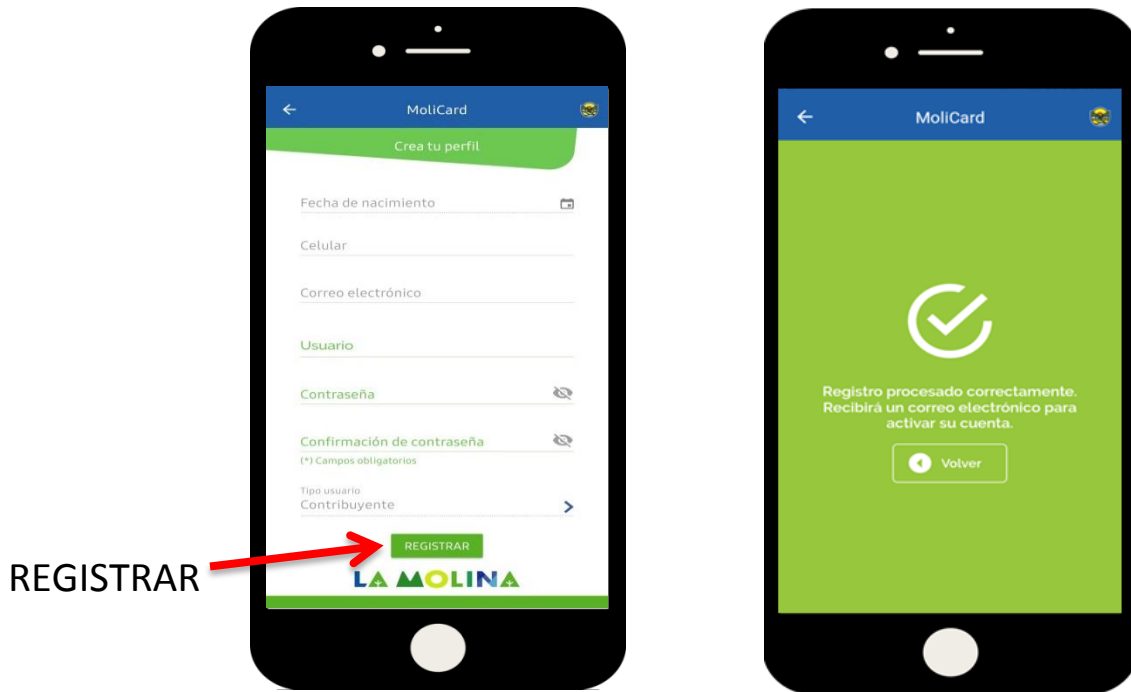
MoliCard

Crea tu perfil

Fecha de nacimiento

Celular

Correo electrónico

Usuario

Contraseña

Confirmación de contraseña

(*) Campos obligatorios

Tipo usuario
Contribuyente

REGISTRAR

LA MOLINA

REGISTRAR

MoliCard

Registro procesado correctamente. Recibirá un correo electrónico para activar su cuenta.

Volver